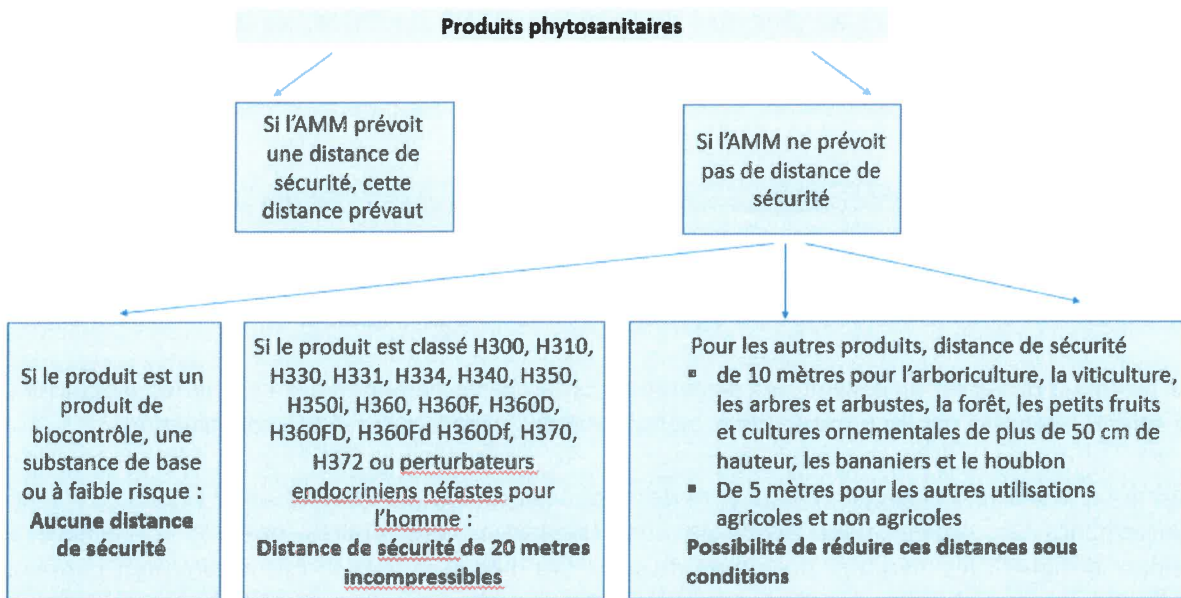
Produits phytosanitaires

Si l'AMM prévoit une distance de sécurité, cette distance prévaut

Si l'AMM ne prévoit pas de distance de sécurité

Si le produit est un produit de biocontrôle, une substance de base ou à faible risque :
Aucune distance de sécurité

Si le produit est classé H300, H310, H330, H331, H334, H340, H350, H350i, H360, H360F, H360D, H360FD, H360Fd H360Df, H370, H372 ou perturbateurs endocriniens néfastes pour l'homme :
Distance de sécurité de 20 metres incompressibles

Pour les autres produits, distance de sécurité
- de 10 mètres pour l'arboriculture, la viticulture, les arbres et arbustes, la forêt, les petits fruits et cultures ornementales de plus de 50 cm de hauteur, les bananiers et le houblon
- De 5 mètres pour les autres utilisations agricoles et non agricoles
Possibilité de réduire ces distances sous conditions